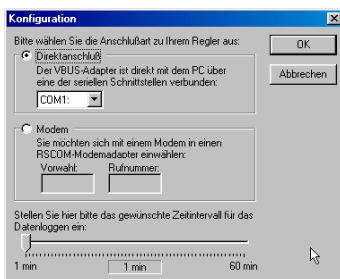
Konfiguration

Bitte wählen Sie die Anschlußart zu Ihrem Regler aus:

Direktanschluß
Der VBUS-Adapter ist direkt mit dem PC über eine der seriellen Schnittstellen verbunden:
COM1:

Modem
Sie möchten sich mit einem Modem in einen RSCOM-Modemadapter einwählen:
Vorwahl: Rufnummer:

Stellen Sie hier bitte das gewünschte Zeitintervall für das Datenloggen ein:

1 min 1 min 60 min

OK
Abbrechen